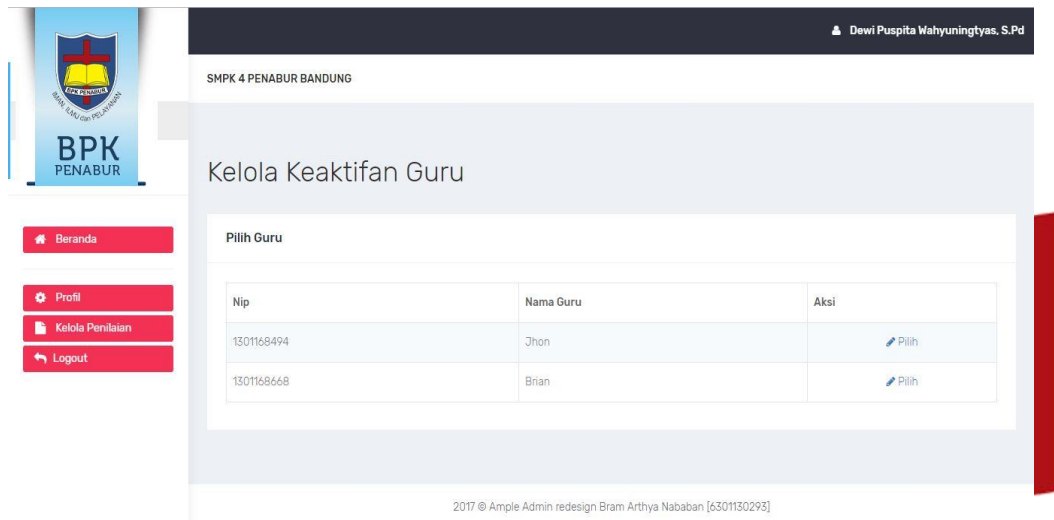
BPK PENABUR

IMAN, ILMU dan PELAYANAN

BPK
PENABUR

Dewi Puspita Wahyuningtyas, S.Pd

SMPK 4 PENABUR BANDUNG

Beranda

Profil

Kelola Penilaian

Logout

Kelola Keaktifan Guru

Pilih Guru

| Nip | Nama Guru | Aksi |
|---|---|---|
| 1301168494 | Jhon | Pilih |
| 1301168668 | Brian | Pilih |

2017 © Ample Admin redesign Bram Arthya Nababan [6301130293]